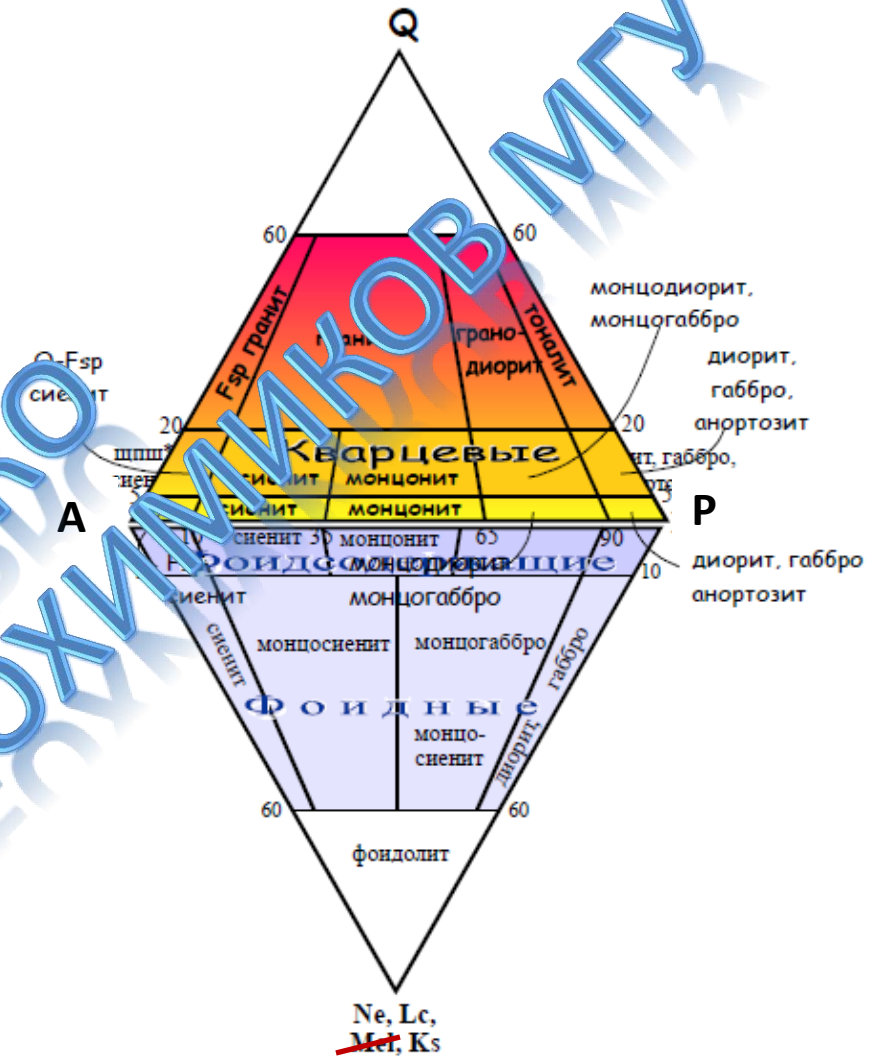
Q

60

60

Fsp гранит

гранит

грано-диорит

тоналит

монцодиорит, монцогаббро

Q-Fsp сиенит

диорит, габбро, анортозит

20

20

Кварцевые

щщ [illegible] сиенит

сиенит

монцонит

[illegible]ит, габбро,

A

сиенит

монцонит

5

P

10

сиенит 35

монцонит

65

90

Фоидсодержащие

монцодиорит

10

диорит, габбро анортозит

сиенит

монцогаббро

сиенит

монцосиенит

монцогаббро

габбро

Фоидные

монцо-сиенит

диорит

60

60

фоидолит

Ne, Lc, Mel, Ks

ХИМИКОВ МГУ